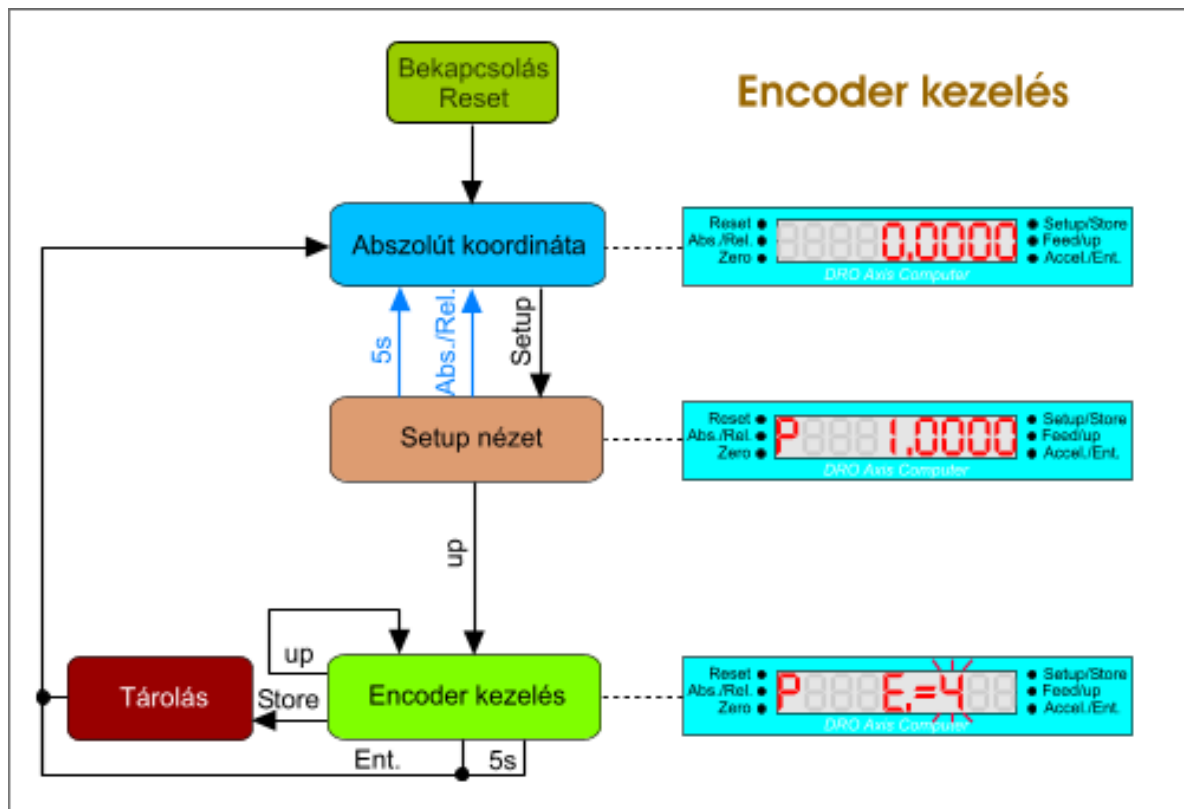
Encoder kezelés

Bekapcsolás
Reset

Abszolút koordináta

Reset
Abs./Rel.
Zero
0,0000
Setup/Store
Feed/up
Accel./Ent.
DRO Axis Computer

5s
Abs./Rel.
Setup

Setup nézet

Reset
Abs./Rel.
Zero
P 1,0000
Setup/Store
Feed/up
Accel./Ent.
DRO Axis Computer

up

up
Tárolás
Store
Encoder kezelés
Ent.
5s

Reset
Abs./Rel.
Zero
P E.=4
Setup/Store
Feed/up
Accel./Ent.
DRO Axis Computer